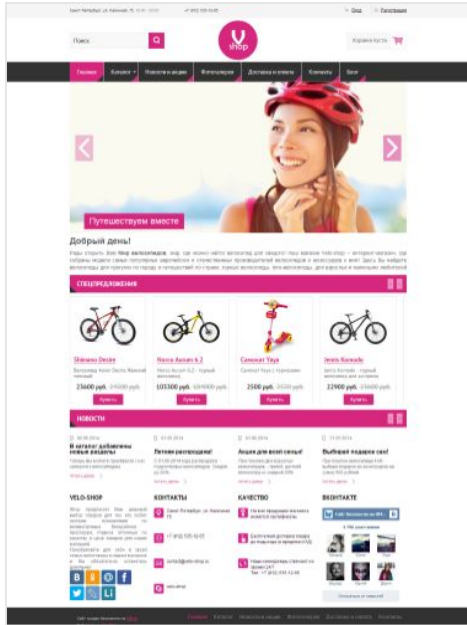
Санкт-Петербург, ул. Капитана, 15 +7 (812) 555-55-55 Вход Регистрация

Поиск

V shop

Корзина пуста

Главная Каталог Новости и акции Фотогалерея Доставка и оплата Контакты Блог

Путешествуем вместе

Добрый день!

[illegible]

СПЕЦПРЕДЛОЖЕНИЯ

Shimano Deore
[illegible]
23600 руб. 31500 руб.
Купить

Norco Avlon 6.2
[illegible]
105300 руб. 124500 руб.
Купить

Самокат Yaya
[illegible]
2500 руб. 3500 руб.
Купить

Jeans Komodo
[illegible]
22900 руб. 28000 руб.
Купить

НОВОСТИ

В каталог добавлены новые модели
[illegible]

Летняя распродажа!
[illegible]

Акция для всей семьи!
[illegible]

Выбирай подарок сам!
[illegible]

VELO-SHOP
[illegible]

КОНТАКТЫ
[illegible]
+7 (812) 555-55-55
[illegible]

КАЧЕСТВО
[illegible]

ВКОНТАКТЕ
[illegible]

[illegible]
Главная Каталог Новости и акции Фотогалерея Доставка и оплата Контакты